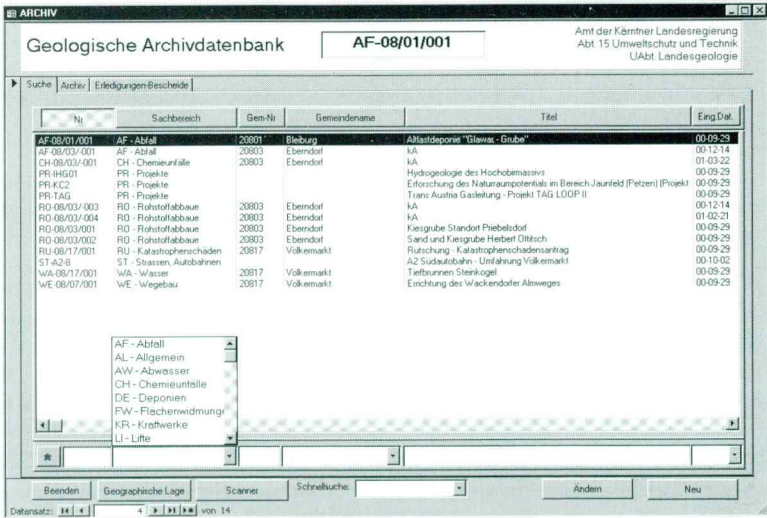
ARCHIV

Geologische Archivdatenbank

AF-08/01/001

Amt der Kärntner Landesregierung
Abt. 15 Umweltschutz und Technik
UAbt. Landesgeologie

Suche | Archiv | Erledigungen-Bescheide

| Nr | Sachbereich | Gem-Nr | Gemeindename | Titel | Eing.Dat. |
|---|---|---|---|---|---|
| AF-08/01/001 | AF - Abfall | 20801 | Bleiburg | Altlastdeponie "Glawar - Grube" | 00-09-29 |
| AF-08/03/-001 | AF - Abfall | 20803 | Eberndorf | kA | 00-12-14 |
| CH-08/03/-001 | CH - Chemieunfälle | 20803 | Eberndorf | kA | 01-03-22 |
| PR-IHG01 | PR - Projekte | | | Hydrogeologie des Hochobirmassivs | 00-09-29 |
| PR-KC2 | PR - Projekte | | | Erforschung des Naturraumpotentials im Bereich Jaunfeld (Petzen) Projekt | 00-09-29 |
| PR-TAG | PR - Projekte | | | Trans Austria Gasleitung - Projekt TAG LOOP II | 00-09-29 |
| RO-08/03/-003 | RO - Rohstoffabbaue | 20803 | Eberndorf | kA | 00-12-14 |
| RO-08/03/-004 | RO - Rohstoffabbaue | 20803 | Eberndorf | kA | 01-02-21 |
| RO-08/03/001 | RO - Rohstoffabbaue | 20803 | Eberndorf | Kiesgrube Standort Priebelsdorf | 00-09-29 |
| RO-08/03/002 | RO - Rohstoffabbaue | 20803 | Eberndorf | Sand und Kiesgrube Herbert Ottitsch | 00-09-29 |
| RU-08/17/001 | RU - Katastrophenschäden | 20817 | Völkermarkt | Rutschung - Katastrophenschadensantrag | 00-09-29 |
| ST-A2-8 | ST - Strassen, Autobahnen | | | A2 Südautobahn - Umfahrung Völkermarkt | 00-10-02 |
| WA-08/17/001 | WA - Wasser | 20817 | Völkermarkt | Tiefbrunnen Steinkogel | 00-09-29 |
| WE-08/07/001 | WE - Wegebau | 20817 | Völkermarkt | Errichtung des Wackendorfer Almweges | 00-09-29 |

AF - Abfall
AL - Allgemein
AW - Abwasser
CH - Chemieunfälle
DE - Deponien
FW - Flächenwidmung
KR - Kraftwerke
LI - Lifte

Beenden | Geographische Lage | Scanner | Schnellsuche: | Ändern | Neu

Datensatz: 4 von 14